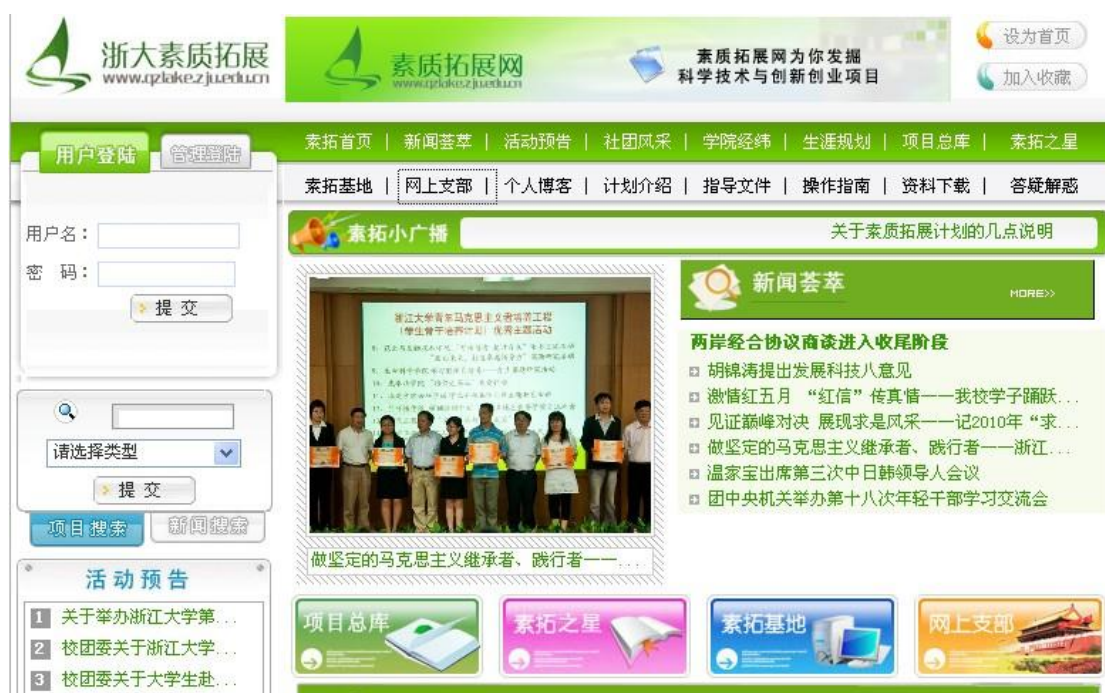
浙大素质拓展
www.qzlake.zju.edu.cn

素质拓展网
www.qzlake.zju.edu.cn

素质拓展网为你发掘
科学技术与创新创业项目

设为首页
加入收藏

用户登陆 管理登陆

素拓首页 | 新闻荟萃 | 活动预告 | 社团风采 | 学院经纬 | 生涯规划 | 项目总库 | 素拓之星
素拓基地 | 网上支部 | 个人博客 | 计划介绍 | 指导文件 | 操作指南 | 资料下载 | 答疑解惑

素拓小广播
关于素质拓展计划的几点说明

用户名：
密　码：
提 交

请选择类型
提 交

项目搜索 新闻搜索

活动预告
1 关于举办浙江大学第...
2 校团委关于浙江大学...
3 校团委关于大学生赴...

浙江大学青年马克思主义者培养工程（学生骨干培养计划）优秀主题活动

做坚定的马克思主义继承者、践行者一一...

新闻荟萃
MORE>>

两岸经合协议商谈进入收尾阶段
胡锦涛提出发展科技八意见
激情红五月 "红信"传真情——我校学子踊跃...
见证巅峰对决 展现求是风采——记2010年"求...
做坚定的马克思主义继承者、践行者——浙江...
温家宝出席第三次中日韩领导人会议
团中央机关举办第十八次年轻干部学习交流会

项目总库
素拓之星
素拓基地
网上支部